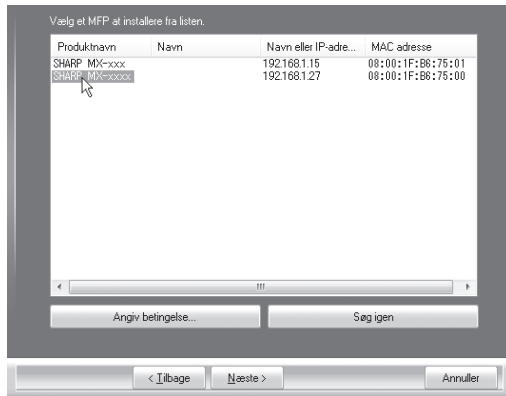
Vælg et MFP at installere fra listen.

| Produktnavn | Navn | Navn eller IP-adre... | MAC adresse |
|---|---|---|---|
| SHARP MX-xxx | | 192.168.1.15 | 08:00:1F:B6:75:01 |
| SHARP MX-xxxx | | 192.168.1.27 | 08:00:1F:B6:75:00 |

Angiv betingelse...

Søg igen

< Tilbage

Næste >

Annuller